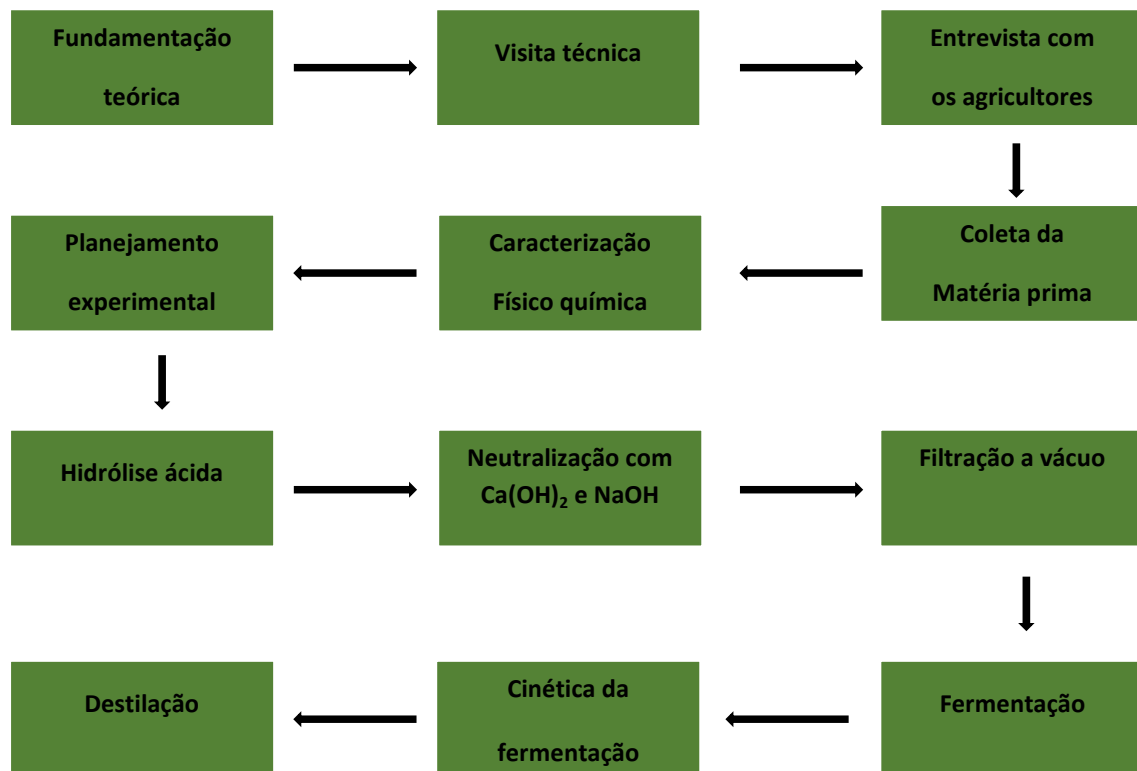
Fundamentação teórica

Visita técnica

Entrevista com os agricultores

Coleta da Matéria prima

Caracterização Físico química

Planejamento experimental

Hidrólise ácida

Neutralização com $Ca(OH)_2$ e NaOH

Filtração a vácuo

Fermentação

Cinética da fermentação

Destilação